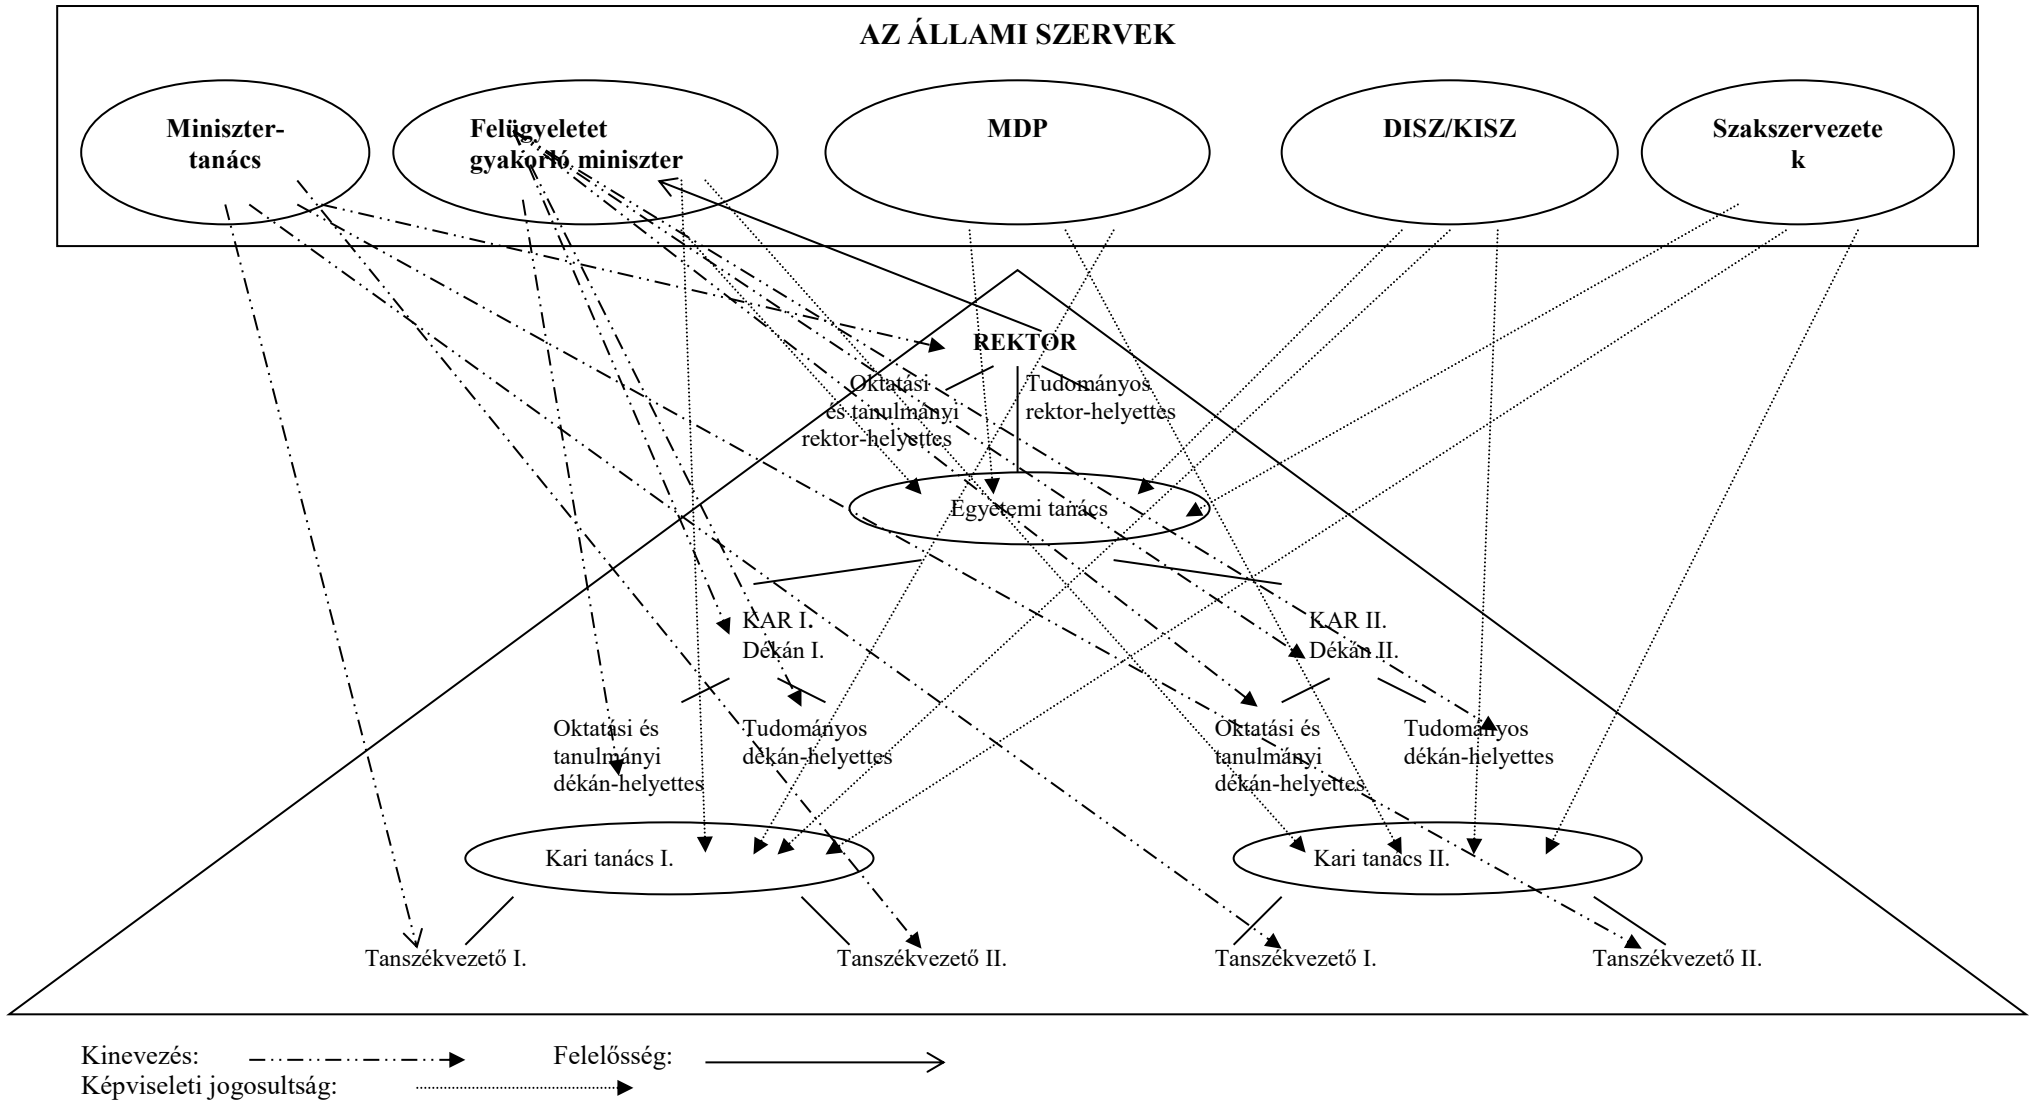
AZ ÁLLAMI SZERVEK

Miniszter-tanács

Felügyeletet gyakorló miniszter

MDP

DISZ/KISZ

Szakszervezetek

REKTOR

Oktatási és tanulmányi rektor-helyettes

Tudományos rektor-helyettes

Egyetemi tanács

KAR I. Dékán I.

KAR II. Dékán II.

Oktatási és tanulmányi dékán-helyettes

Tudományos dékán-helyettes

Oktatási és tanulmányi dékán-helyettes

Tudományos dékán-helyettes

Kari tanács I.

Kari tanács II.

Tanszékvezető I.

Tanszékvezető II.

Tanszékvezető I.

Tanszékvezető II.

Kinevezés:

Felelősség:

Képviseleti jogosultság: